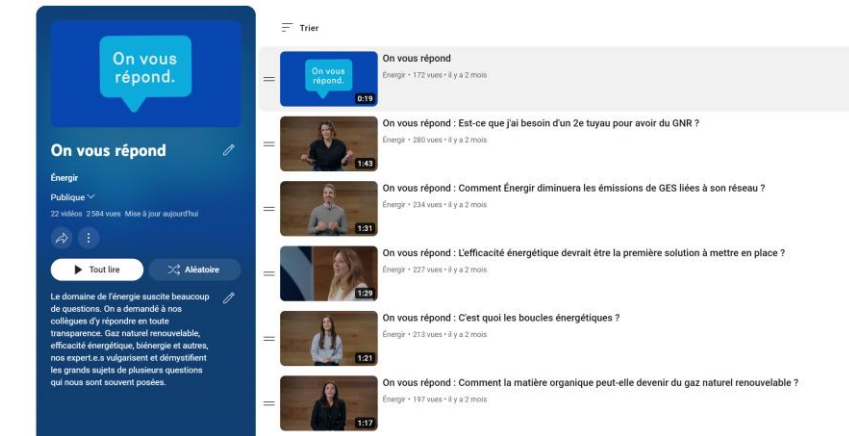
On vous répond.

On vous répond

Énergir

Publique

22 vidéos 2 584 vues Mise à jour aujourd'hui

Tout lire

Aléatoire

Le domaine de l'énergie suscite beaucoup de questions. On a demandé à nos collègues d'y répondre en toute transparence. Gaz naturel renouvelable, efficacité énergétique, biénergie et autres, nos expert.e.s vulgarisent et démystifient les grands sujets de plusieurs questions qui nous sont souvent posées.

Trier

On vous répond.
0:19
On vous répond
Énergir • 172 vues • il y a 2 mois

1:43
On vous répond : Est-ce que j'ai besoin d'un 2e tuyau pour avoir du GNR ?
Énergir • 280 vues • il y a 2 mois

1:31
On vous répond : Comment Énergir diminuera les émissions de GES liées à son réseau ?
Énergir • 234 vues • il y a 2 mois

1:29
On vous répond : L'efficacité énergétique devrait être la première solution à mettre en place ?
Énergir • 227 vues • il y a 2 mois

1:21
On vous répond : C'est quoi les boucles énergétiques ?
Énergir • 213 vues • il y a 2 mois

1:17
On vous répond : Comment la matière organique peut-elle devenir du gaz naturel renouvelable ?
Énergir • 197 vues • il y a 2 mois